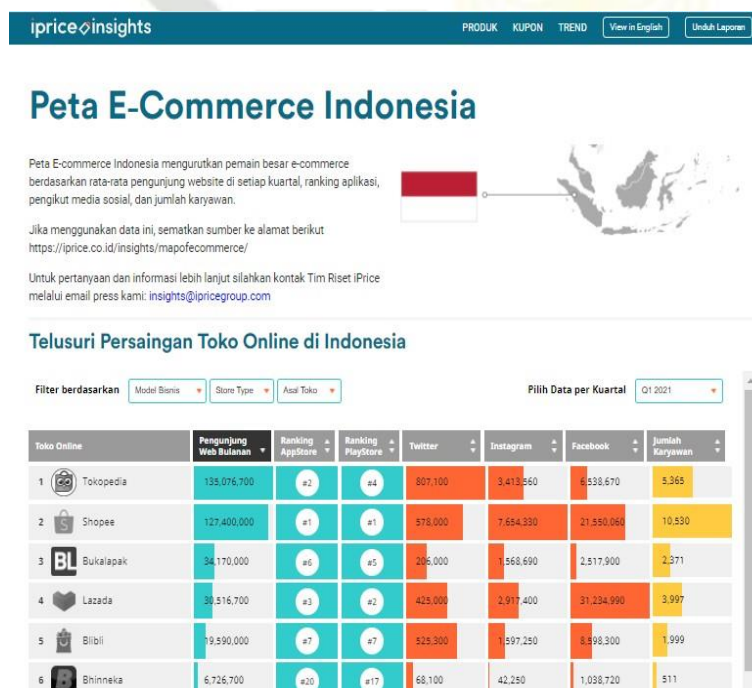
iprice insights

PRODUK KUPON TREND View in English Unduh Laporan

Peta E-Commerce Indonesia

Peta E-commerce Indonesia mengurutkan pemain besar e-commerce berdasarkan rata-rata pengunjung website di setiap kuartal, ranking aplikasi, pengikut media sosial, dan jumlah karyawan.

Jika menggunakan data ini, sematkan sumber ke alamat berikut https://iprice.co.id/insights/mapofecommerce/

Untuk pertanyaan dan informasi lebih lanjut silahkan kontak Tim Riset iPrice melalui email press kami: insights@ipricegroup.com

Telusuri Persaingan Toko Online di Indonesia

Filter berdasarkan Model Bisnis Store Type Asal Toko

Pilih Data per Kuartal Q1 2021

| Toko Online | Pengunjung Web Bulanan | Ranking AppStore | Ranking PlayStore | Twitter | Instagram | Facebook | Jumlah Karyawan |
|---|---|---|---|---|---|---|---|
| 1 Tokopedia | 135,076,700 | #2 | #4 | 807,100 | 3,413,560 | 6,538,670 | 5,365 |
| 2 Shopee | 127,400,000 | #1 | #1 | 578,000 | 7,654,330 | 21,550,060 | 10,530 |
| 3 Bukalapak | 34,170,000 | #6 | #5 | 206,000 | 1,568,690 | 2,517,900 | 2,371 |
| 4 Lazada | 30,516,700 | #3 | #2 | 425,000 | 2,917,400 | 31,234,990 | 3,997 |
| 5 Blibli | 19,590,000 | #7 | #7 | 525,300 | 1,597,250 | 8,598,300 | 1,999 |
| 6 Bhinneka | 6,726,700 | #20 | #17 | 68,100 | 42,250 | 1,038,720 | 511 |